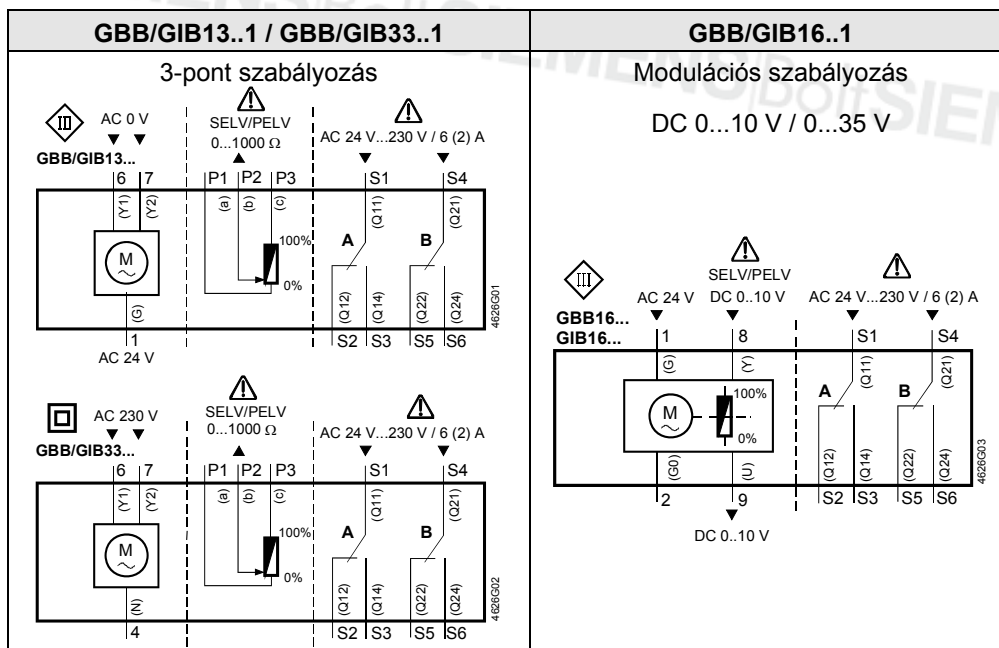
| GBB/GIB13..1 / GBB/GIB33..1 | GBB/GIB16..1 |
|---|---|
| 3-pont szabályozás | Modulációs szabályozás |

AC 0 V
SELV/PELV
0...1000 Ω
AC 24 V...230 V / 6 (2) A
GBB/GIB13...
6 7 P1 P2 P3 S1 S4
(Y1) (Y2) (a) (b) (c) (Q11) (Q21)
M
100%
0%
A B
(G)
(Q12) (Q14) (Q22) (Q24)
4626G01
1
AC 24 V
S2 S3 S5 S6

AC 230 V
SELV/PELV
0...1000 Ω
AC 24 V...230 V / 6 (2) A
GBB/GIB33...
6 7 P1 P2 P3 S1 S4
(Y1) (Y2) (a) (b) (c) (Q11) (Q21)
M
100%
0%
A B
(N)
(Q12) (Q14) (Q22) (Q24)
4626G02
4
S2 S3 S5 S6

DC 0...10 V / 0...35 V

SELV/PELV
AC 24 V DC 0..10 V AC 24 V...230 V / 6 (2) A
GBB16...
GIB16...
1 8 S1 S4
(G) (Y) (Q11) (Q21)
M
100%
0%
A B
(G0) (U) (Q12) (Q14) (Q22) (Q24)
4626G03
2 9 S2 S3 S5 S6
DC 0..10 V